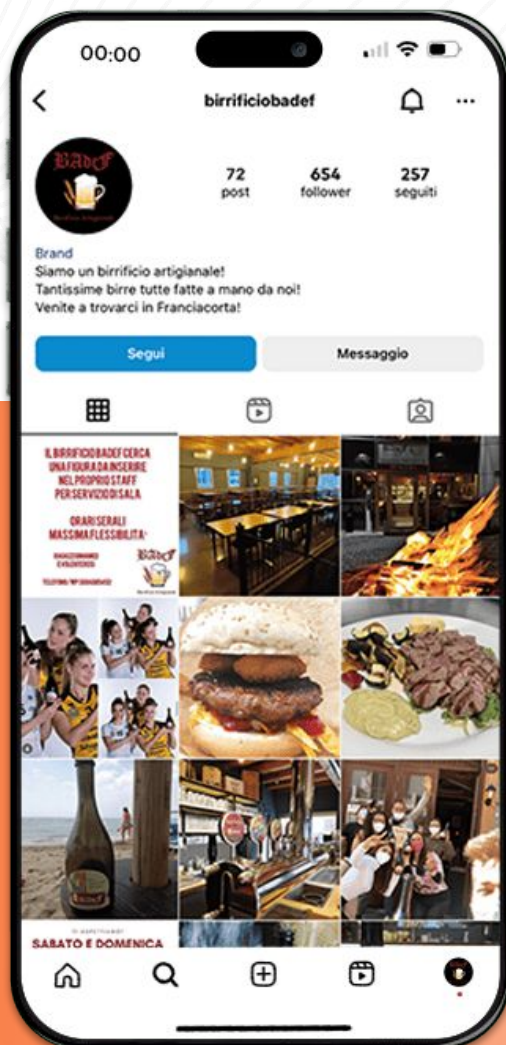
00:00

birrificiobadef

BAdeF
Birrificio Artigianale

72
post

654
follower

257
seguiti

Brand
Siamo un birrificio artigianale!
Tantissime birre tutte fatte a mano da noi!
Venite a trovarci in Franciacorta!

Segui

Messaggio

IL BIRRIFICIO BADEF CERCA UNA FIGURA DA INSERIRE NEL PROPRIO STAFF PER SERVIZIO DI SALA

ORARI SERALI
MASSIMA FLESSIBILITÀ*

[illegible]

BAdeF

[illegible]

TI ASPETTIAMO
SABATO E DOMENICA